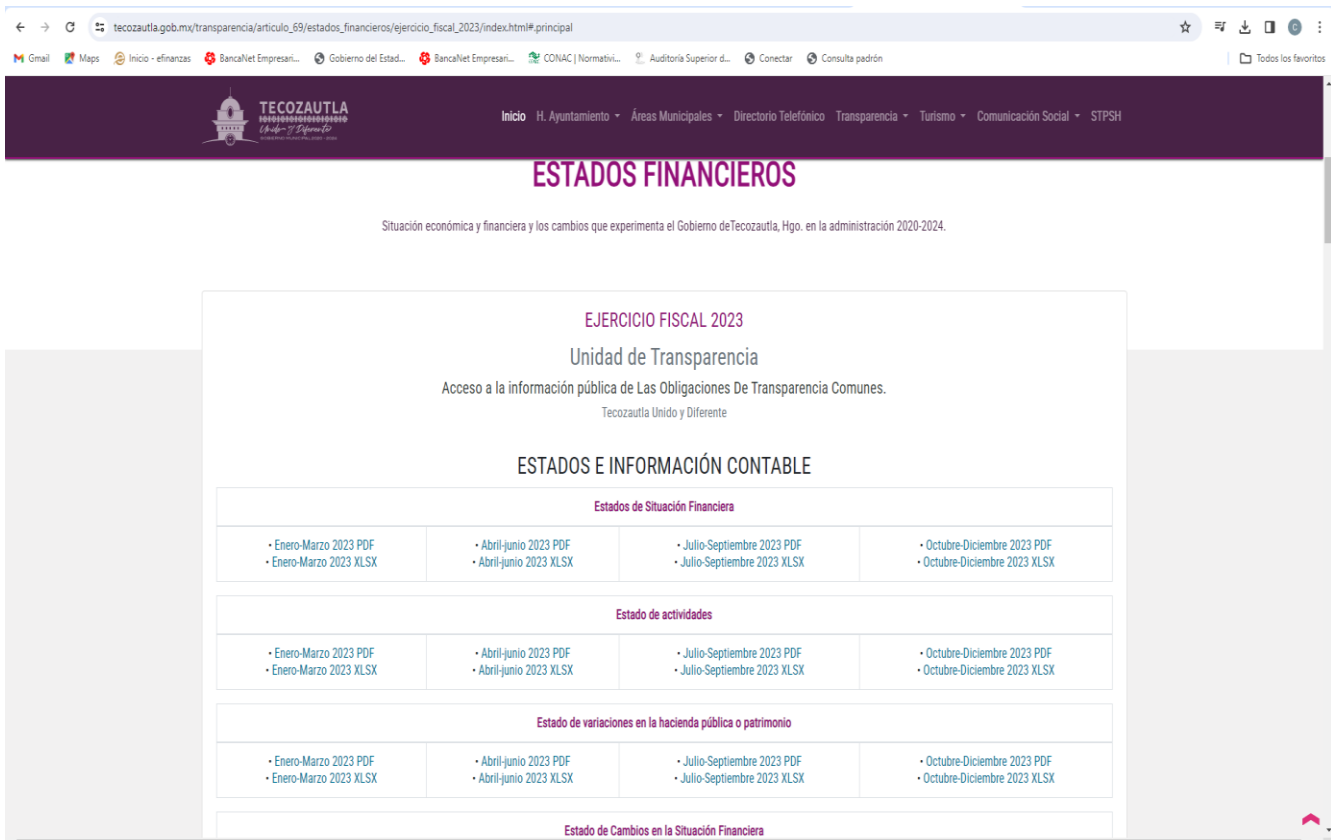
tecozautla.gob.mx/transparencia/articulo_69/estados_financieros/ejercicio_fiscal_2023/index.html#.principal

Gmail Maps Inicio - efinanzas BancaNet Empresari... Gobierno del Estad... BancaNet Empresari... CONAC | Normativi... Auditoría Superior d... Conectar Consulta padrón Todos los favoritos

TECOZAUTLA Unido y Diferente

Inicio H. Ayuntamiento Áreas Municipales Directorio Telefónico Transparencia Turismo Comunicación Social STPSH

ESTADOS FINANCIEROS

Situación económica y financiera y los cambios que experimenta el Gobierno deTecozautla, Hgo. en la administración 2020-2024.

EJERCICIO FISCAL 2023

Unidad de Transparencia

Acceso a la información pública de Las Obligaciones De Transparencia Comunes.

Tecozautla Unido y Diferente

ESTADOS E INFORMACIÓN CONTABLE

Estados de Situación Financiera

| | | | |
|---|---|---|---|
| • Enero-Marzo 2023 PDF<br>• Enero-Marzo 2023 XLSX | • Abril-junio 2023 PDF<br>• Abril-junio 2023 XLSX | • Julio-Septiembre 2023 PDF<br>• Julio-Septiembre 2023 XLSX | • Octubre-Diciembre 2023 PDF<br>• Octubre-Diciembre 2023 XLSX |

Estado de actividades

| | | | |
|---|---|---|---|
| • Enero-Marzo 2023 PDF<br>• Enero-Marzo 2023 XLSX | • Abril-junio 2023 PDF<br>• Abril-junio 2023 XLSX | • Julio-Septiembre 2023 PDF<br>• Julio-Septiembre 2023 XLSX | • Octubre-Diciembre 2023 PDF<br>• Octubre-Diciembre 2023 XLSX |

Estado de variaciones en la hacienda pública o patrimonio

| | | | |
|---|---|---|---|
| • Enero-Marzo 2023 PDF<br>• Enero-Marzo 2023 XLSX | • Abril-junio 2023 PDF<br>• Abril-junio 2023 XLSX | • Julio-Septiembre 2023 PDF<br>• Julio-Septiembre 2023 XLSX | • Octubre-Diciembre 2023 PDF<br>• Octubre-Diciembre 2023 XLSX |

Estado de Cambios en la Situación Financiera